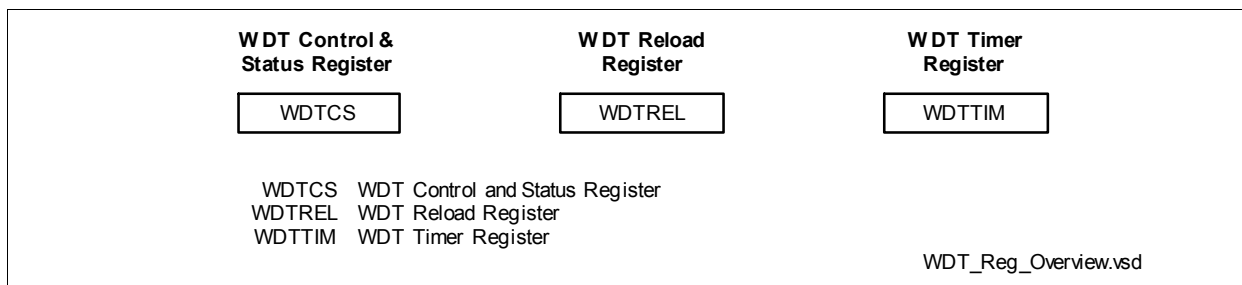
W DT Control & Status Register

W DT Reload Register

W DT Timer Register

WDTCS

WDTREL

WDTTIM

WDTCS WDT Control and Status Register
WDTREL WDT Reload Register
WDTTIM WDT Timer Register

WDT_Reg_Overview.vsd